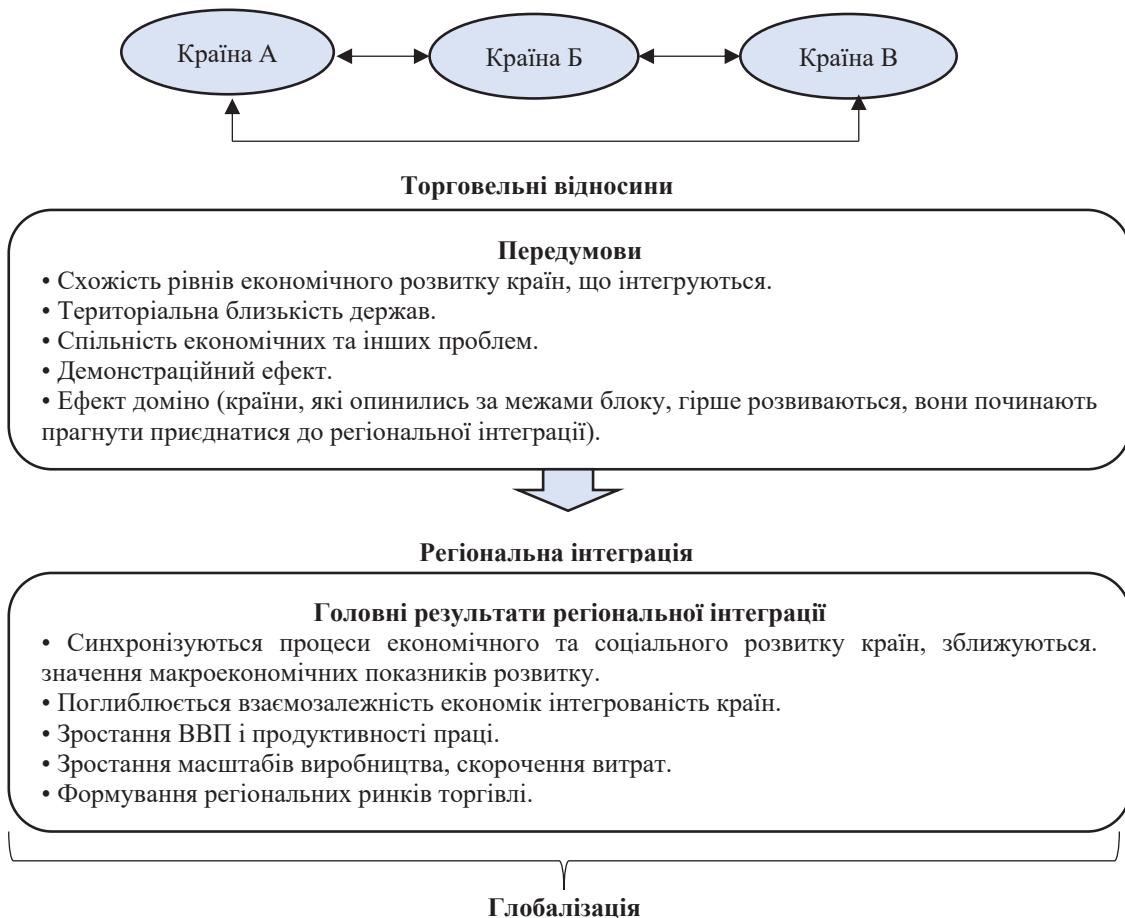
Країна А

Країна Б

Країна В

Торговельні відносини

Передумови

• Схожість рівнів економічного розвитку країн, що інтегруються.
• Територіальна близькість держав.
• Спільність економічних та інших проблем.
• Демонстраційний ефект.
• Ефект доміно (країни, які опинились за межами блоку, гірше розвиваються, вони починають прагнути приєднатися до регіональної інтеграції).

Регіональна інтеграція

Головні результати регіональної інтеграції

• Синхронізуються процеси економічного та соціального розвитку країн, зближуються. значення макроекономічних показників розвитку.
• Поглиблюється взаємозалежність економік інтегрованість країн.
• Зростання ВВП і продуктивності праці.
• Зростання масштабів виробництва, скорочення витрат.
• Формування регіональних ринків торгівлі.

Глобалізація